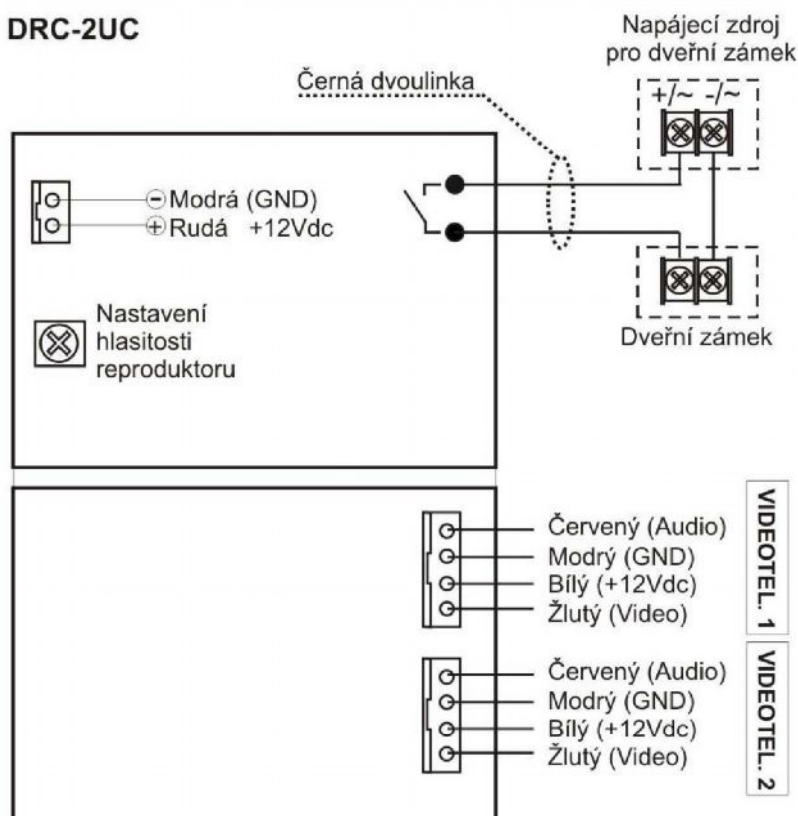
DRC-2UC

Napájecí zdroj pro dveřní zámek

Černá dvoulinka

+/~ -/~

⊖Modrá (GND)
⊕Rudá +12Vdc

Nastavení hlasitosti reproduktoru

Dveřní zámek

Červený (Audio)
Modrý (GND)
Bílý (+12Vdc)
Žlutý (Video)

VIDEOTEL. 1

Červený (Audio)
Modrý (GND)
Bílý (+12Vdc)
Žlutý (Video)

VIDEOTEL. 2